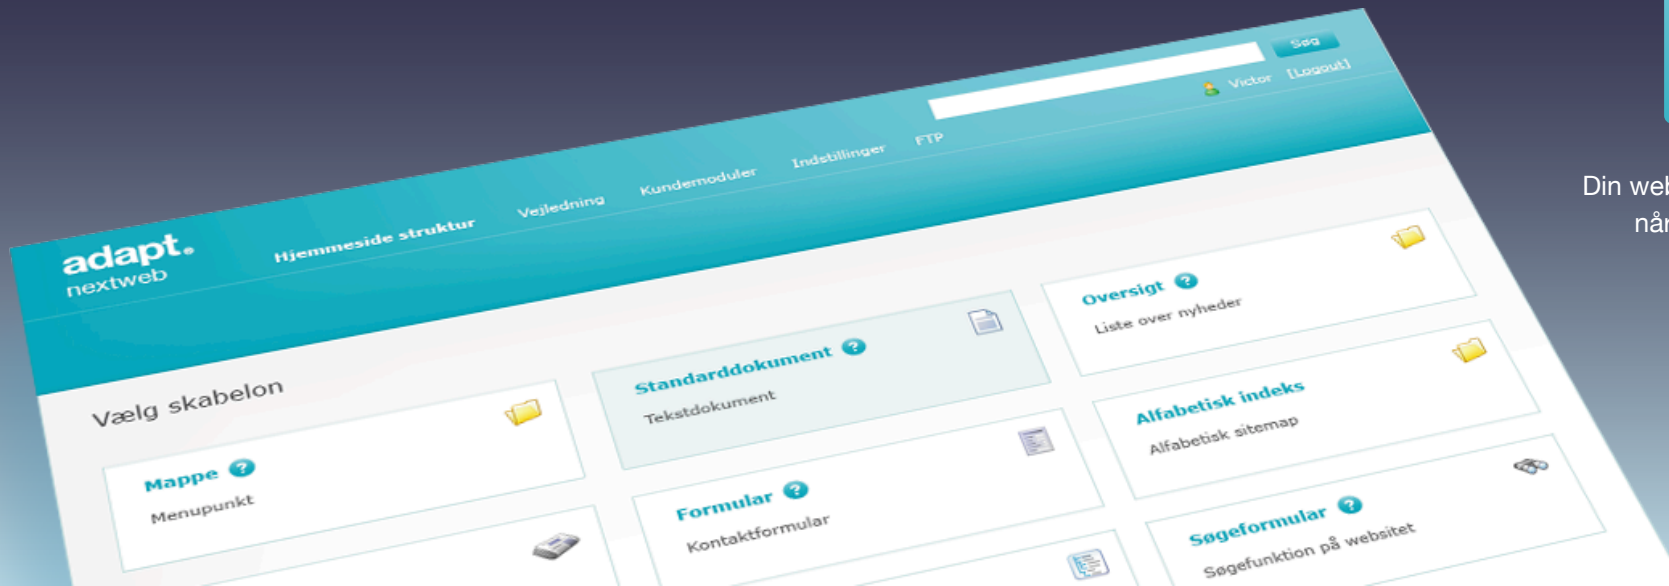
Søg

Victor [Logout]

adapt.
nextweb

Hjemmeside struktur
Vejledning
Kundemoduler
Indstillinger
FTP

Vælg skabelon

Mappe
Menupunkt

Standarddokument
Tekstdokument

Oversigt
Liste over nyheder

Formular
Kontaktformular

Alfabetisk indeks
Alfabetisk sitemap

Søgeformular
Søgefunktion på websitet

Din web
når